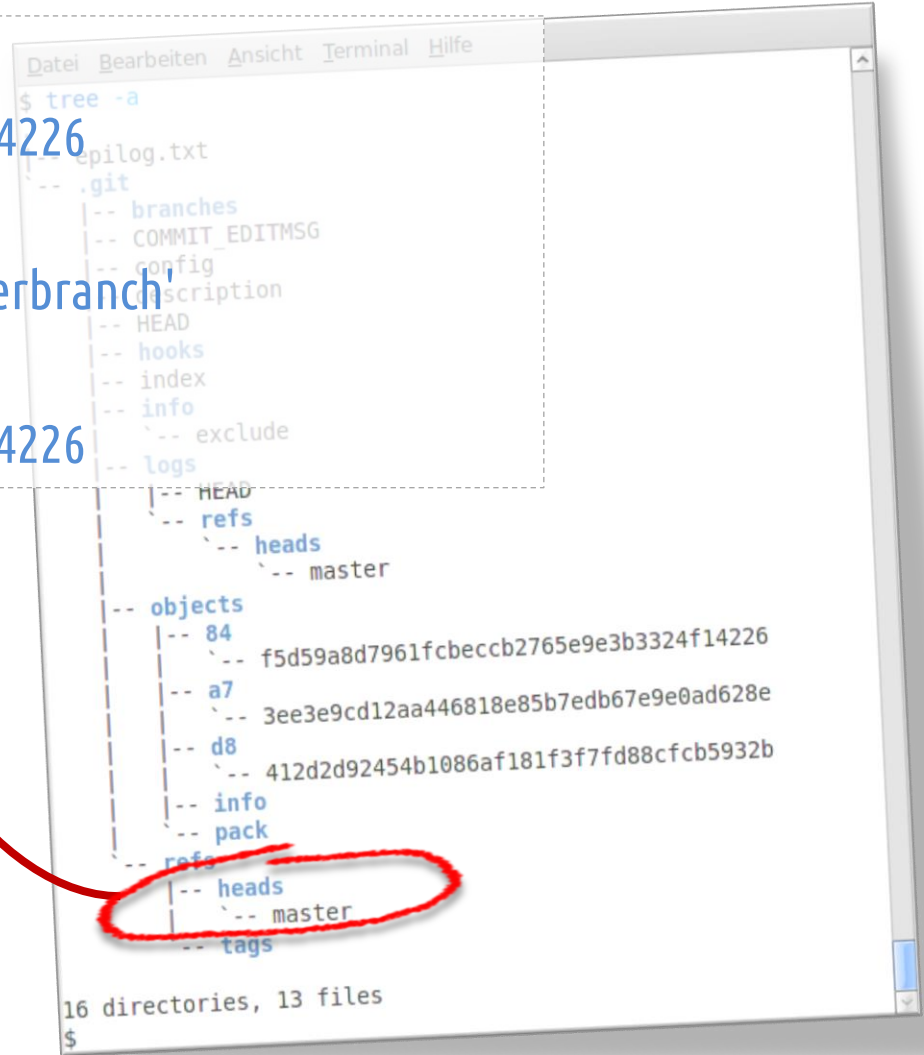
4226

erbranch'

4226

Datei Bearbeiten Ansicht Terminal Hilfe
$ tree -a
|-- epilog.txt
`-- .git
|-- branches
|-- COMMIT_EDITMSG
|-- config
|-- description
|-- HEAD
|-- hooks
|-- index
|-- info
| `-- exclude
|-- logs
| |-- HEAD
| `-- refs
| `-- heads
| `-- master
|-- objects
| |-- 84
| | `-- f5d59a8d7961fcbeccb2765e9e3b3324f14226
| |-- a7
| | `-- 3ee3e9cd12aa446818e85b7edb67e9e0ad628e
| |-- d8
| | `-- 412d2d92454b1086af181f3f7fd88cfcb5932b
| |-- info
| `-- pack
`-- refs
|-- heads
| `-- master
`-- tags

16 directories, 13 files
$